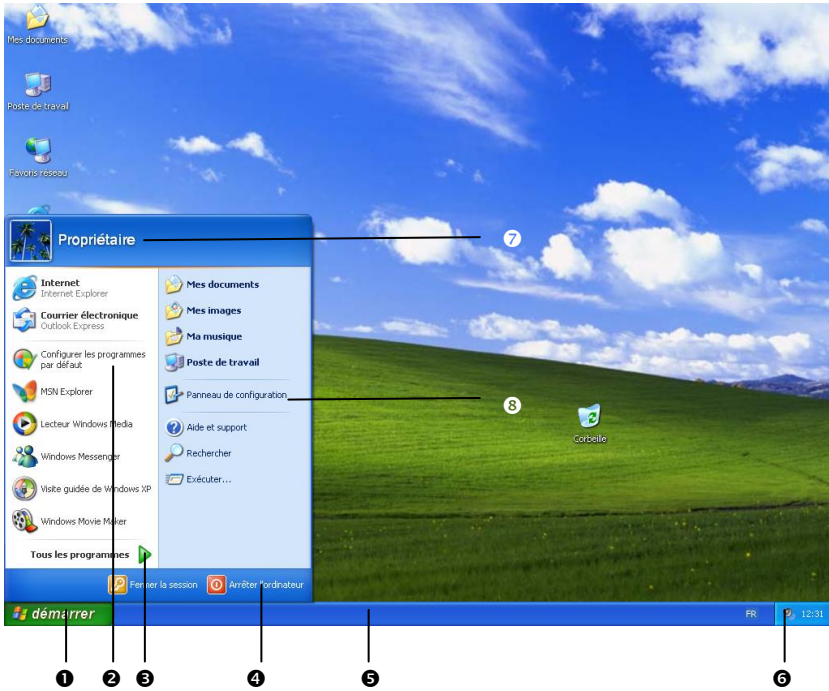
Mes documents

Poste de travail

Favoris réseau

Propriétaire

7

Internet
Internet Explorer

Courrier électronique
Outlook Express

Configurer les programmes par défaut

MSN Explorer

Lecteur Windows Media

Windows Messenger

Visite guidée de Windows XP

Windows Movie Maker

Tous les programmes

Mes documents

Mes images

Ma musique

Poste de travail

Panneau de configuration

8

Aide et support

Rechercher

Exécuter...

Corbeille

Fermer la session

Arrêter l'ordinateur

démarrer

FR

12:31

1 2 3 4 5 6